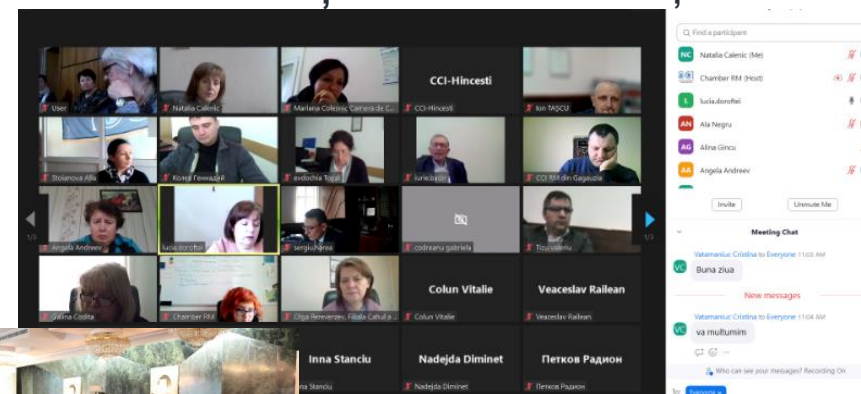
CCI-Hincesti

User
Natalia Calenic
Mariana Colesnic Camera de C...
CCI-Hincesti
Ion TAŞCU
Stoianova Alla
Колєв Геннадій
evdochia Tofan
iurie.bejan
CCI RM din Gagauzia
Angela Andreev
lucia.dorofteі
sergiu.horea
codreanu gabriela
Tizu valeriu
Colun Vitalie
Veaceslav Railean
Galina Codita
Chamber RM
Olga Revenco, Filiala Cahul a ...
Colun Vitalie
Veaceslav Railean
Inna Stanciu
Nadejda Diminet
Петков Радион
Inna Stanciu
Nadejda Diminet
Петков Радион

1/3
1/3

Find a participant
NC Natalia Calenic (Me)
Chamber RM (Host)
L lucia.doroftei
AN Ala Negru
AG Alina Gincu
AA Angela Andreev

Invite
Unmute Me

Meeting Chat
VC Vatamaniuc Cristina to Everyone 11:03 AM
Buna ziua
New messages
VC Vatamaniuc Cristina to Everyone 11:04 AM
va multumim
Who can see your messages? Recording On
To: Everyone